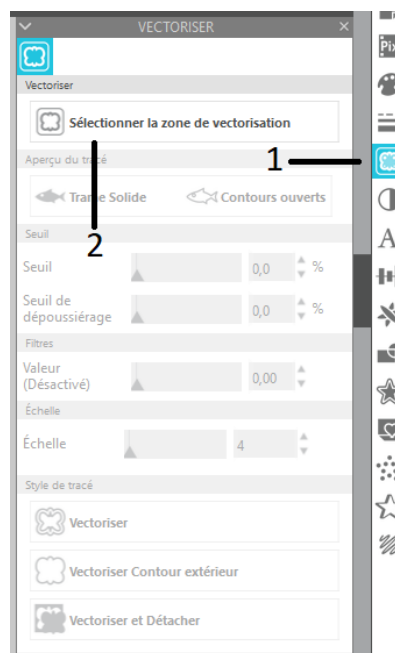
VECTORISER

Vectoriser

Sélectionner la zone de vectorisation

1

Aperçu du tracé

Trame Solide

Contours ouverts

2

Seuil

Seuil

0,0 %

Seuil de dépoussiérage

0,0 %

Filtres

Valeur (Désactivé)

0,00

Échelle

Échelle

4

Style de tracé

Vectoriser

Vectoriser Contour extérieur

Vectoriser et Détacher

Pix

A